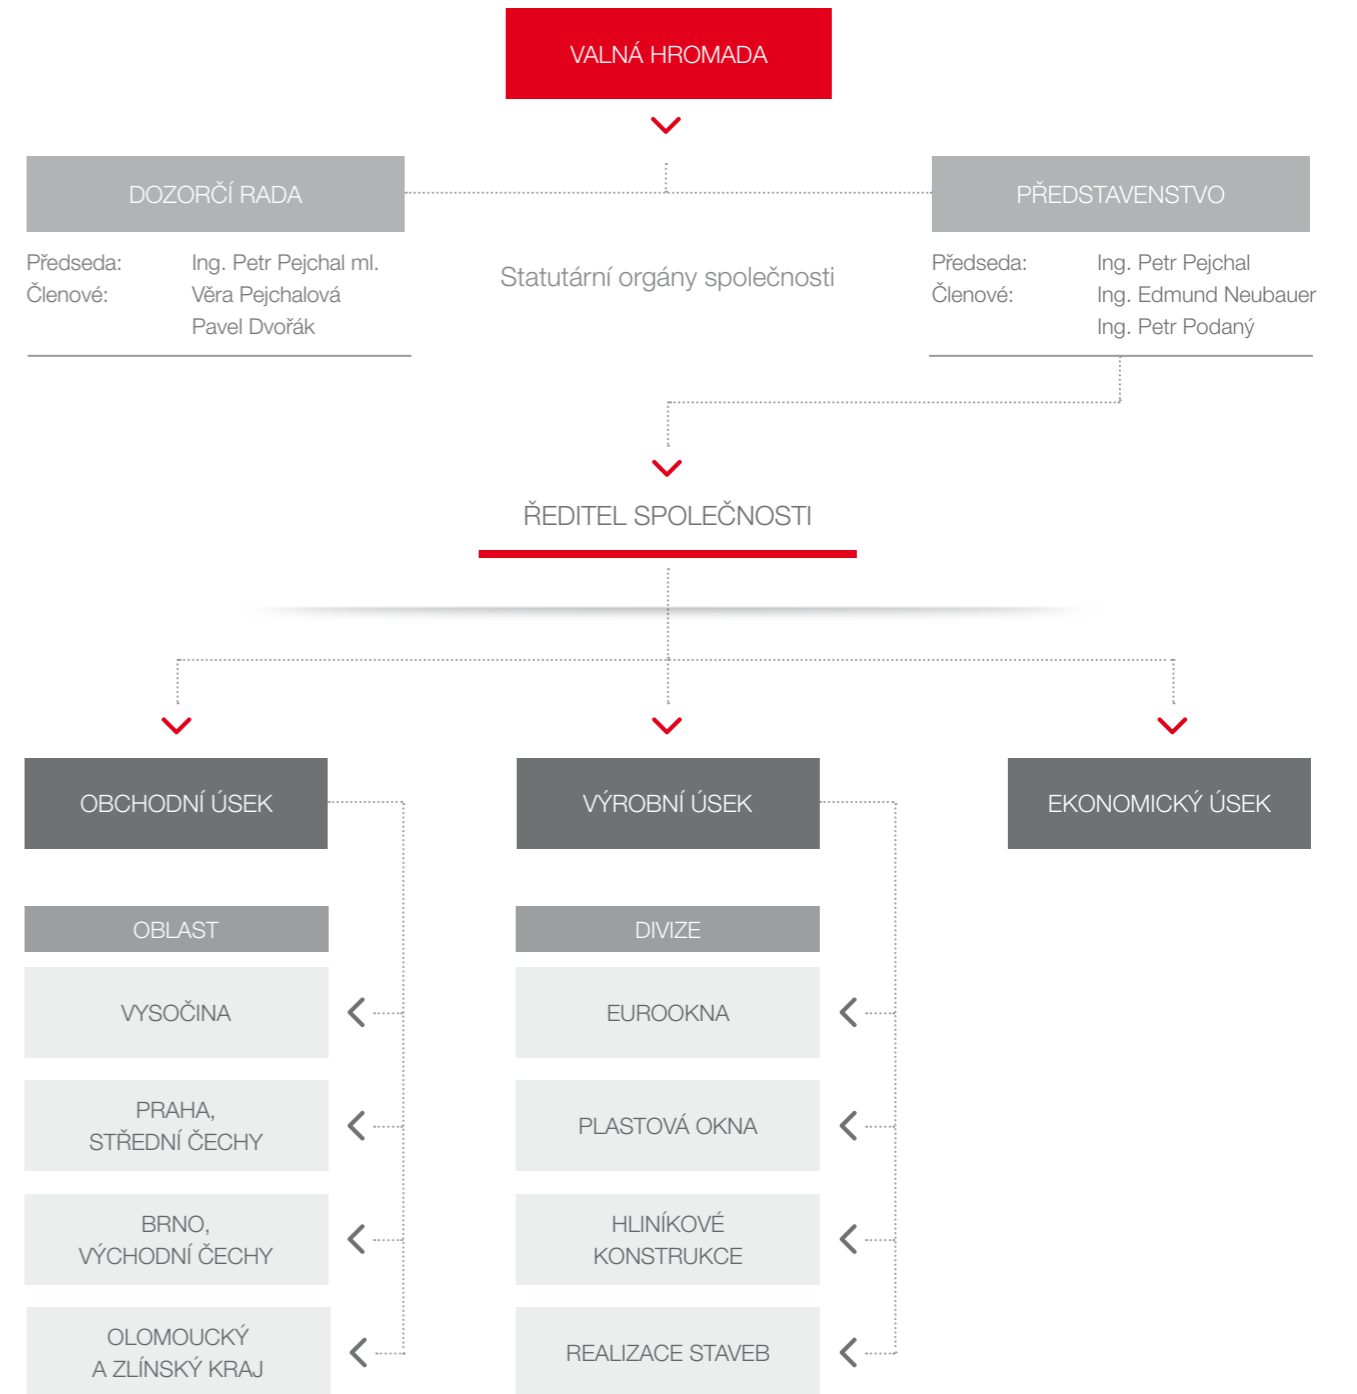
VALNÁ HROMADA

DOZORČÍ RADA

Předseda: Ing. Petr Pejchal ml.
Členové: Věra Pejchalová
Pavel Dvořák

Statutární orgány společnosti

PŘEDSTAVENSTVO

Předseda: Ing. Petr Pejchal
Členové: Ing. Edmund Neubauer
Ing. Petr Podaný

ŘEDITEL SPOLEČNOSTI

OBCHODNÍ ÚSEK

VÝROBNÍ ÚSEK

EKONOMICKÝ ÚSEK

OBLAST

VYSOČINA

PRAHA, STŘEDNÍ ČECHY

BRNO, VÝCHODNÍ ČECHY

OLOMOUCKÝ A ZLÍNSKÝ KRAJ

DIVIZE

EUROOKNA

PLASTOVÁ OKNA

HLINÍKOVÉ KONSTRUKCE

REALIZACE STAVEB